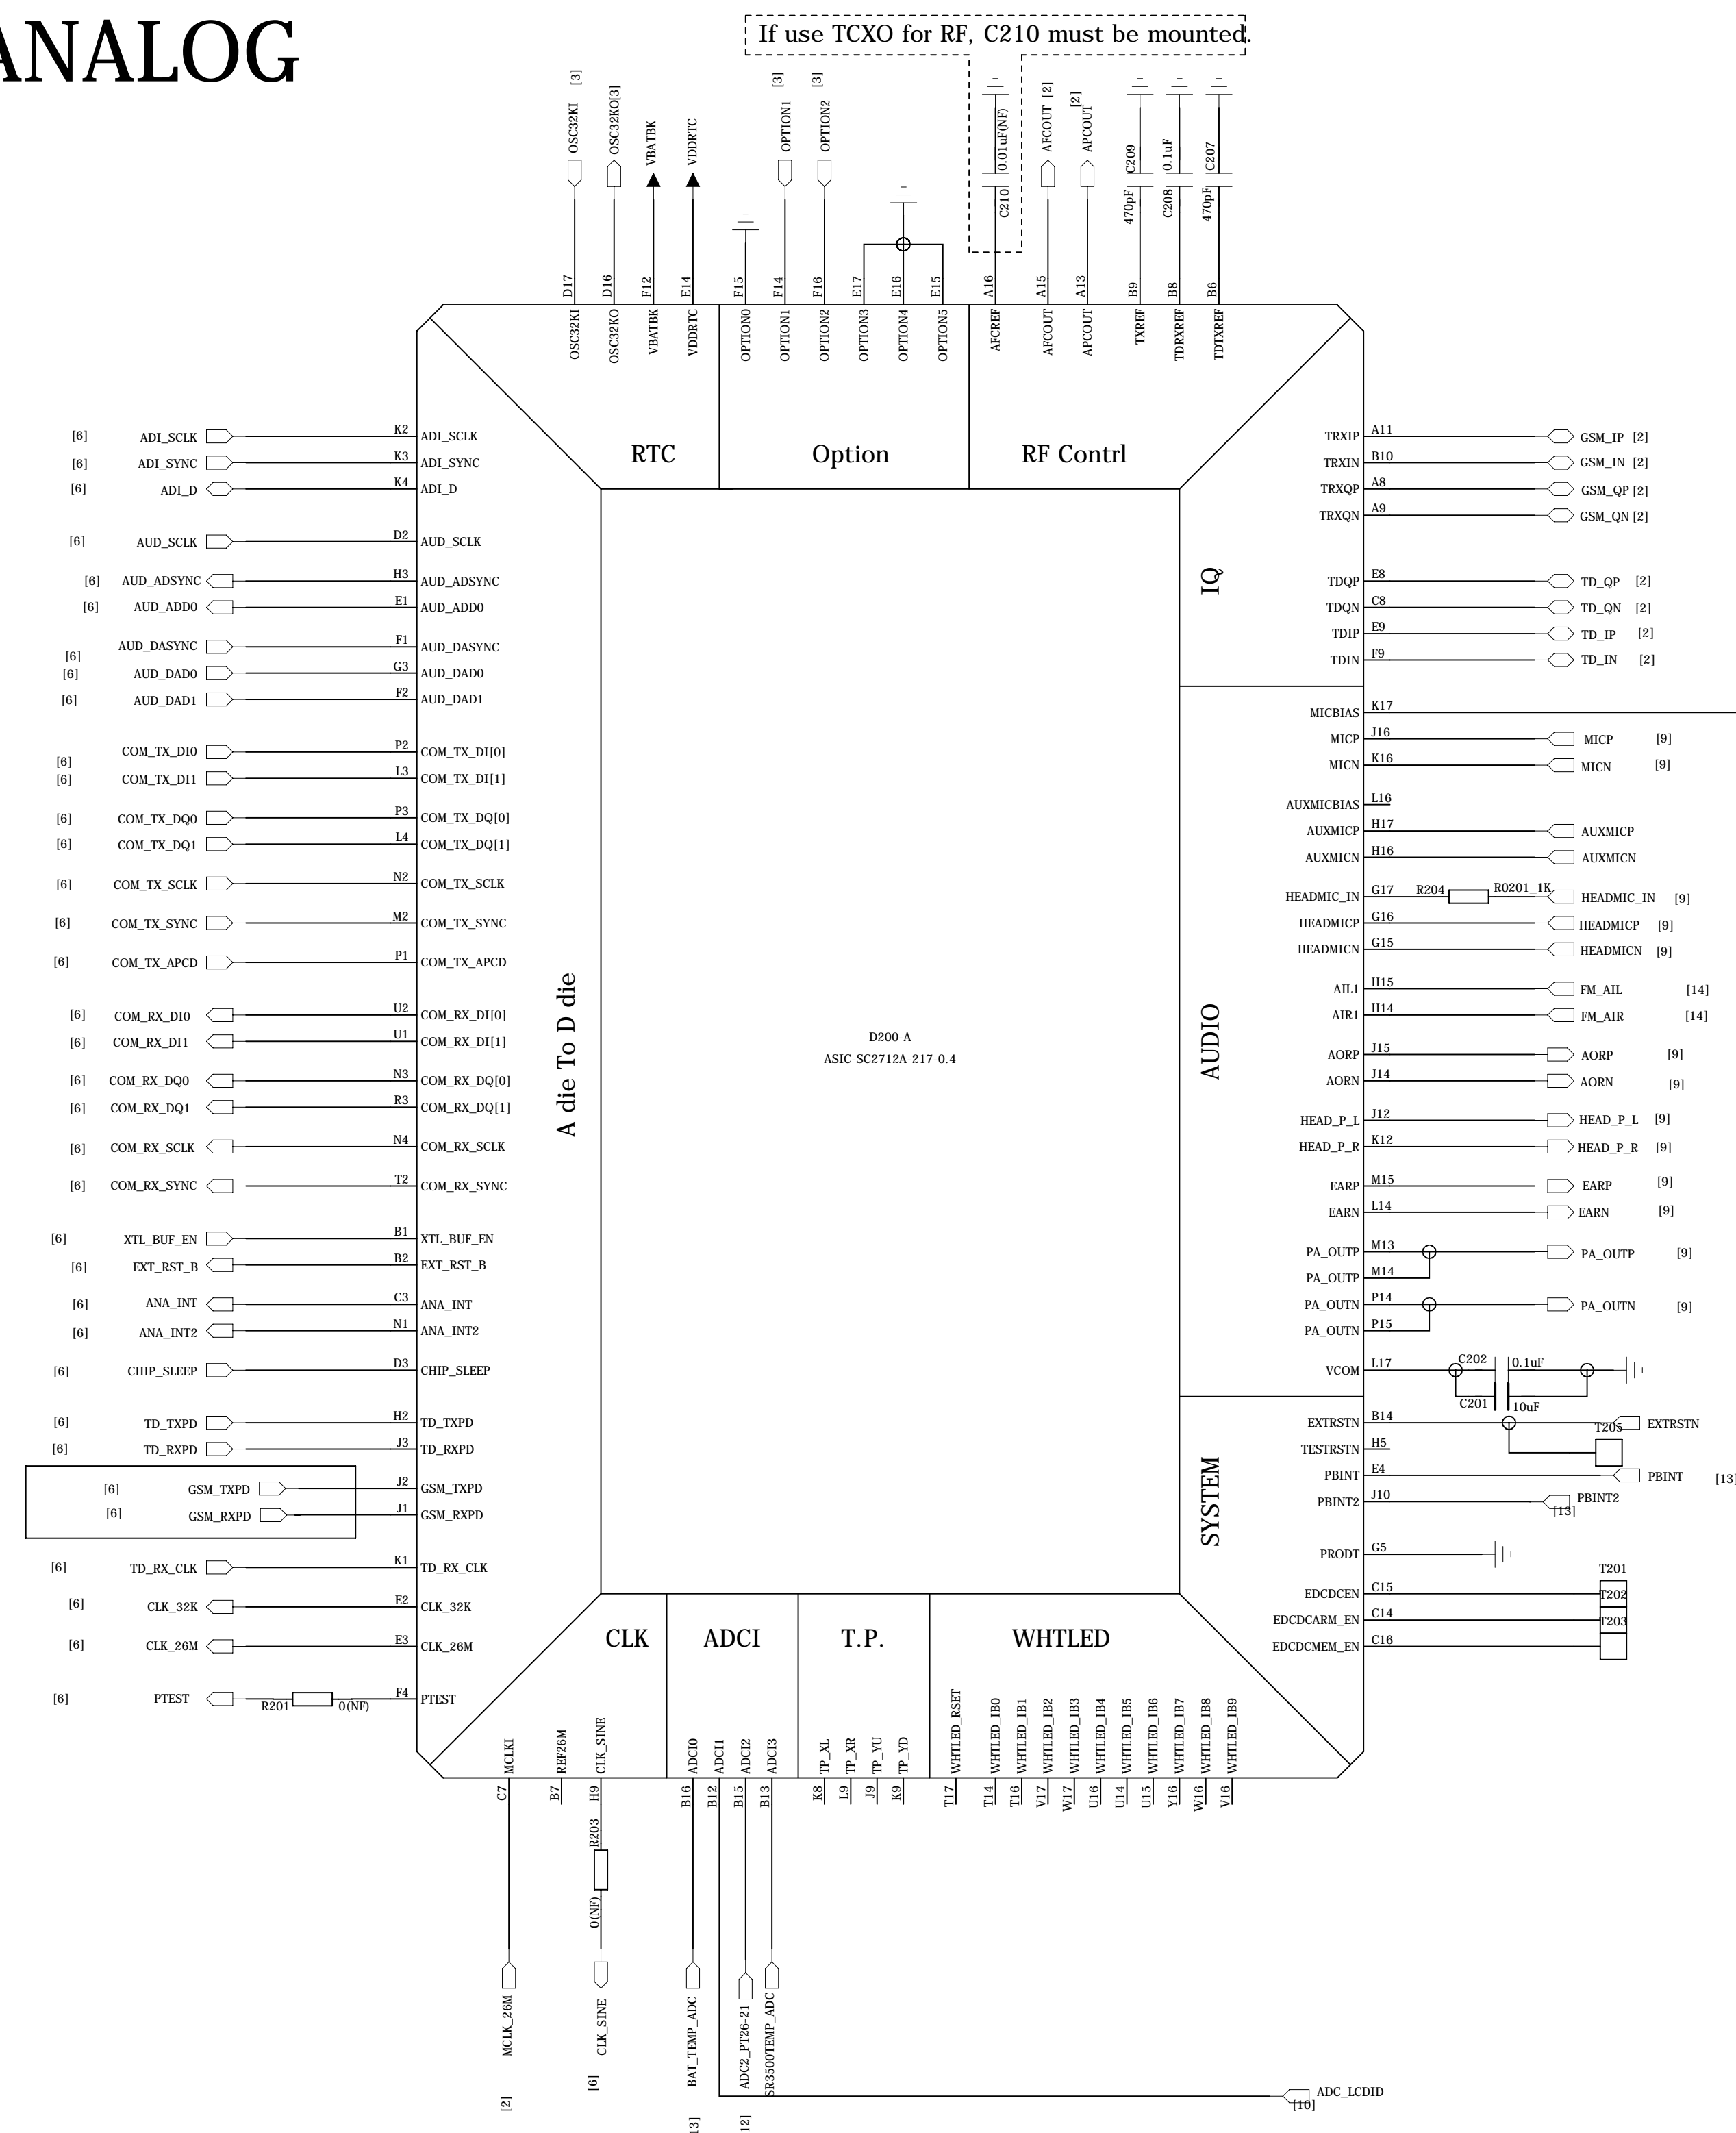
ANALOG

If use TCXO for RF, C210 must be mounted.

[3] OSC32KI
OSC32KO[3]
VBATBK
VDDRTC
[3] OPTION1
[3] OPTION2
0.01uF(NF) C210
AFCOUT [2]
[2] APCOUT
C209 470pF
0.1uF C208
C207 470pF

D17 D16 F12 E14 F15 F14 F16 E17 E16 E15 A16 A15 A13 B9 B8 B6
OSC32KI OSC32KO VBATBK VDDRTC OPTION0 OPTION1 OPTION2 OPTION3 OPTION4 OPTION5 AFCREF AFCOUT APCOUT TXREF TDRXREF TDTXREF

RTC
Option
RF Contrl
IQ
AUDIO
SYSTEM
A die To D die
CLK
ADCI
T.P.
WHTLED

D200-A
ASIC-SC2712A-217-0.4

[6] ADI_SCLK K2 ADI_SCLK
[6] ADI_SYNC K3 ADI_SYNC
[6] ADI_D K4 ADI_D
[6] AUD_SCLK D2 AUD_SCLK
[6] AUD_ADSYNC H3 AUD_ADSYNC
[6] AUD_ADD0 E1 AUD_ADD0
[6] AUD_DASYNC F1 AUD_DASYNC
[6] AUD_DAD0 G3 AUD_DAD0
[6] AUD_DAD1 F2 AUD_DAD1
[6] COM_TX_DI0 P2 COM_TX_DI[0]
[6] COM_TX_DI1 L3 COM_TX_DI[1]
[6] COM_TX_DQ0 P3 COM_TX_DQ[0]
[6] COM_TX_DQ1 L4 COM_TX_DQ[1]
[6] COM_TX_SCLK N2 COM_TX_SCLK
[6] COM_TX_SYNC M2 COM_TX_SYNC
[6] COM_TX_APCD P1 COM_TX_APCD
[6] COM_RX_DI0 U2 COM_RX_DI[0]
[6] COM_RX_DI1 U1 COM_RX_DI[1]
[6] COM_RX_DQ0 N3 COM_RX_DQ[0]
[6] COM_RX_DQ1 R3 COM_RX_DQ[1]
[6] COM_RX_SCLK N4 COM_RX_SCLK
[6] COM_RX_SYNC T2 COM_RX_SYNC
[6] XTL_BUF_EN B1 XTL_BUF_EN
[6] EXT_RST_B B2 EXT_RST_B
[6] ANA_INT C3 ANA_INT
[6] ANA_INT2 N1 ANA_INT2
[6] CHIP_SLEEP D3 CHIP_SLEEP
[6] TD_TXPD H2 TD_TXPD
[6] TD_RXPD J3 TD_RXPD
[6] GSM_TXPD J2 GSM_TXPD
[6] GSM_RXPD J1 GSM_RXPD
[6] TD_RX_CLK K1 TD_RX_CLK
[6] CLK_32K E2 CLK_32K
[6] CLK_26M E3 CLK_26M
[6] PTEST R201 0(NF) F4 PTEST

TRXIP A11 GSM_IP [2]
TRXIN B10 GSM_IN [2]
TRXQP A8 GSM_QP [2]
TRXQN A9 GSM_QN [2]
TDQP E8 TD_QP [2]
TDQN C8 TD_QN [2]
TDIP E9 TD_IP [2]
TDIN F9 TD_IN [2]
MICBIAS K17
MICP J16 MICP [9]
MICN K16 MICN [9]
AUXMICBIAS L16
AUXMICP H17 AUXMICP
AUXMICN H16 AUXMICN
HEADMIC_IN G17 R204 R0201_1K HEADMIC_IN [9]
HEADMICP G16 HEADMICP [9]
HEADMICN G15 HEADMICN [9]
AIL1 H15 FM_AIL [14]
AIR1 H14 FM_AIR [14]
AORP J15 AORP [9]
AORN J14 AORN [9]
HEAD_P_L J12 HEAD_P_L [9]
HEAD_P_R K12 HEAD_P_R [9]
EARP M15 EARP [9]
EARN L14 EARN [9]
PA_OUTP M13 PA_OUTP [9]
PA_OUTP M14
PA_OUTN P14 PA_OUTN [9]
PA_OUTN P15
VCOM L17 C202 0.1uF C201 10uF
EXTRSTN B14 T205 EXTRSTN
TESTRSTN H5
PBINT E4 PBINT [13]
PBINT2 J10 PBINT2 [13]
PRODT G5
EDCDCEN C15 T201 T202
EDCDCARM_EN C14 T203
EDCDCMEM_EN C16

MCLKI REF26M CLK_SINE ADCI0 ADCI1 ADCI2 ADCI3 TP_XL TP_XR TP_YU TP_YD WHTLED_RSET WHTLED_IB0 WHTLED_IB1 WHTLED_IB2 WHTLED_IB3 WHTLED_IB4 WHTLED_IB5 WHTLED_IB6 WHTLED_IB7 WHTLED_IB8 WHTLED_IB9
C7 B7 H9 B16 B12 B15 B13 K8 L9 J9 K9 T17 T14 T16 V17 W17 U16 U14 U15 Y16 W16 V16
R203 0(NF)
MCLK_26M [2]
CLK_SINE [6]
BAT_TEMP_ADC [3]
ADC2_PT26-21 [2]
SR3500TEMP_ADC
ADC_LCDID [10]